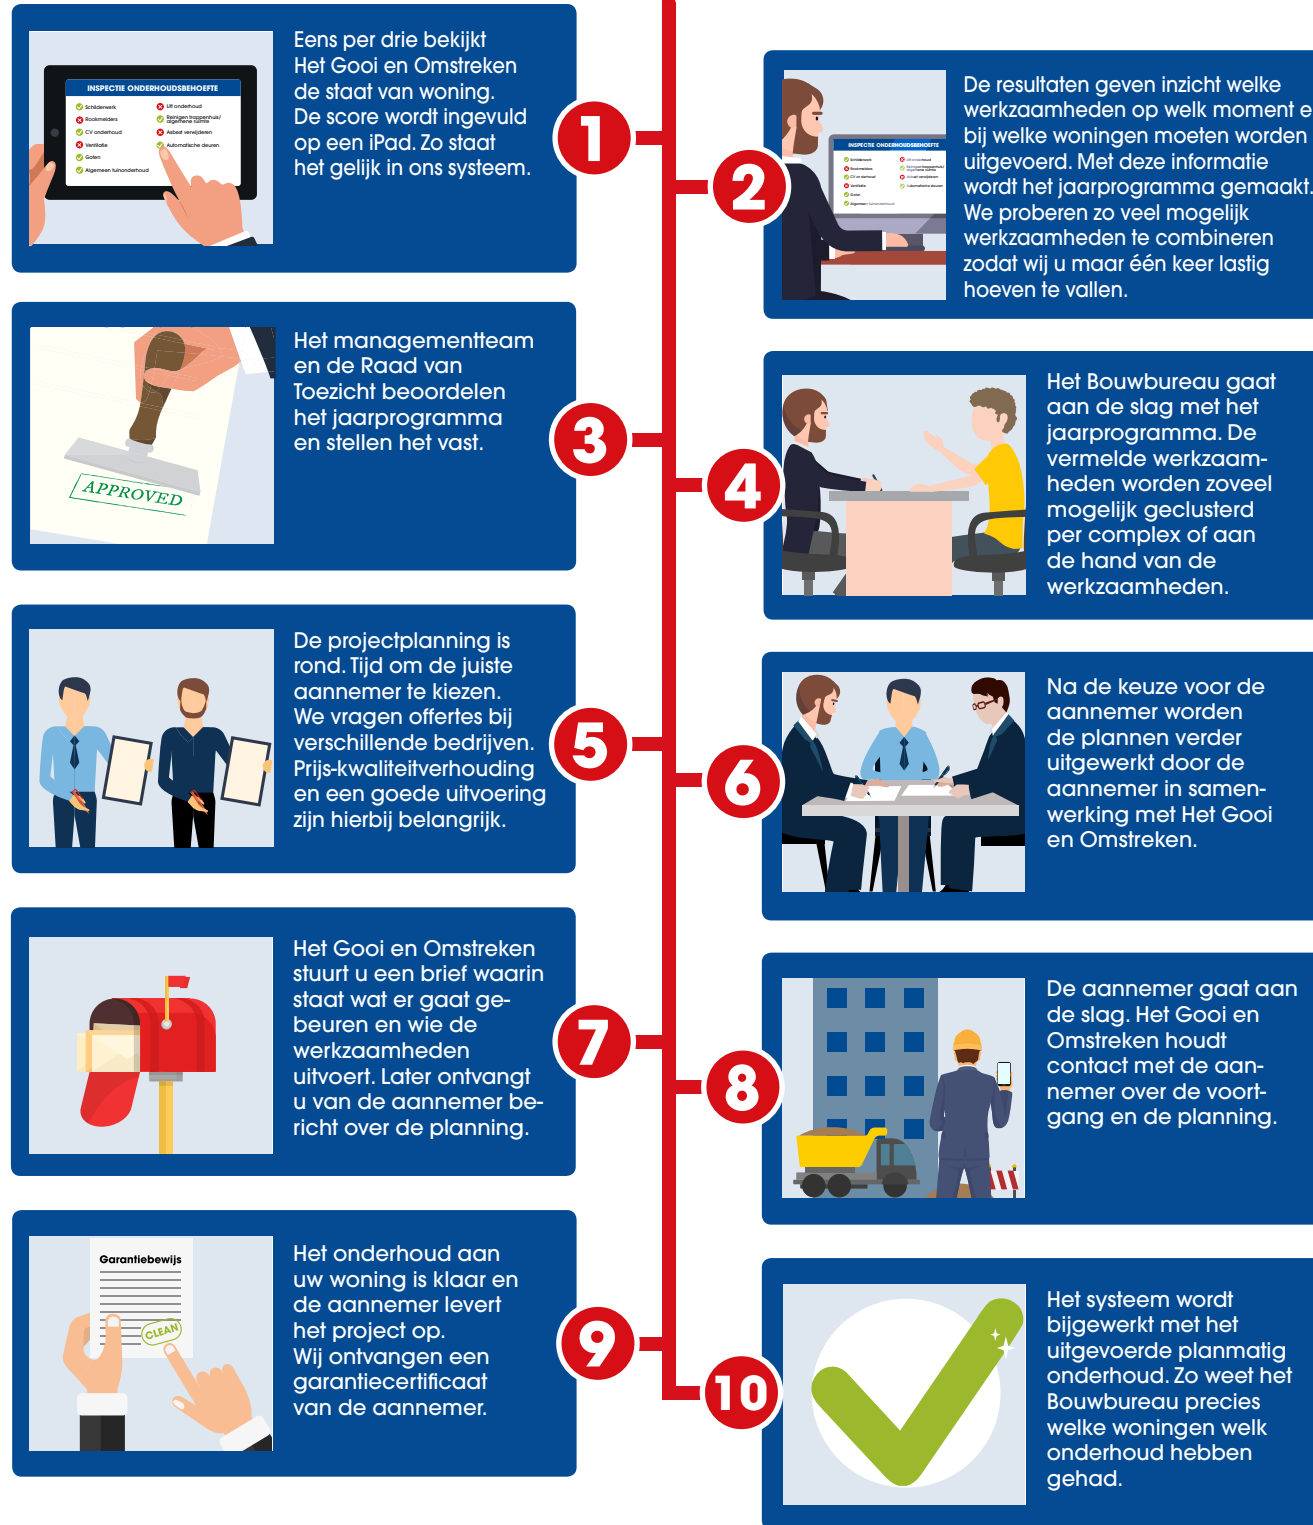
INSPECTIE ONDERHOUDSBEHOEFTE

Schilderwerk
Rookmelders
CV onderhoud
Ventilatie
Goten
Algemeen tuinonderhoud
Lift onderhoud
Reinigen trappenhuis/ algemene ruimte
Asbest verwijderen
Automatische deuren

Eens per drie bekijkt Het Gooi en Omstreken de staat van woning. De score wordt ingevuld op een iPad. Zo staat het gelijk in ons systeem.

1

2

INSPECTIE ONDERHOUDSBEHOEFTE

De resultaten geven inzicht welke werkzaamheden op welk moment e bij welke woningen moeten worden uitgevoerd. Met deze informatie wordt het jaarprogramma gemaakt. We proberen zo veel mogelijk werkzaamheden te combineren zodat wij u maar één keer lastig hoeven te vallen.

APPROVED

Het managementteam en de Raad van Toezicht beoordelen het jaarprogramma en stellen het vast.

3

4

Het Bouwbureau gaat aan de slag met het jaarprogramma. De vermelde werkzaamheden worden zoveel mogelijk geclusterd per complex of aan de hand van de werkzaamheden.

De projectplanning is rond. Tijd om de juiste aannemer te kiezen. We vragen offertes bij verschillende bedrijven. Prijs-kwaliteitverhouding en een goede uitvoering zijn hierbij belangrijk.

5

6

Na de keuze voor de aannemer worden de plannen verder uitgewerkt door de aannemer in samenwerking met Het Gooi en Omstreken.

Het Gooi en Omstreken stuurt u een brief waarin staat wat er gaat gebeuren en wie de werkzaamheden uitvoert. Later ontvangt u van de aannemer bericht over de planning.

7

8

De aannemer gaat aan de slag. Het Gooi en Omstreken houdt contact met de aannemer over de voortgang en de planning.

Garantiebewijs

CLEAN

Het onderhoud aan uw woning is klaar en de aannemer levert het project op. Wij ontvangen een garantiecertificaat van de aannemer.

9

10

Het systeem wordt bijgewerkt met het uitgevoerde planmatig onderhoud. Zo weet het Bouwbureau precies welke woningen welk onderhoud hebben gehad.